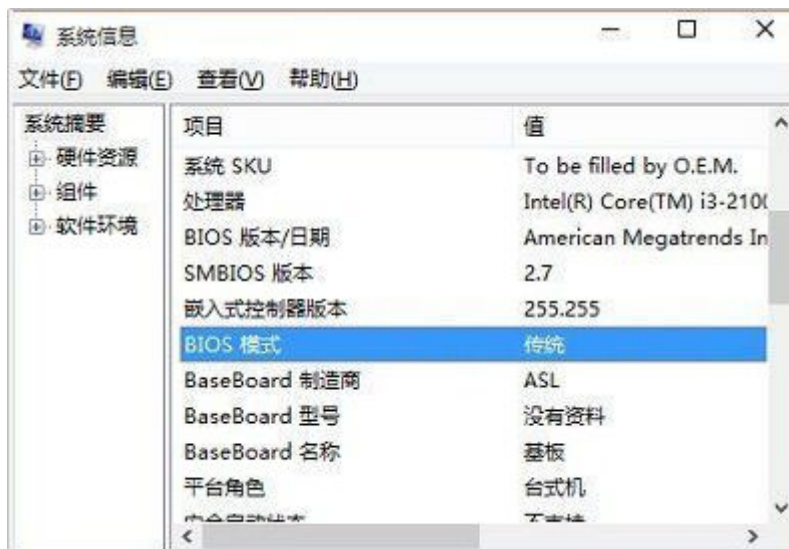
系统信息

文件(F) 编辑(E) 查看(V) 帮助(H)

系统摘要
硬件资源
组件
软件环境

| 项目 | 值 |
|---|---|
| 系统 SKU | To be filled by O.E.M. |
| 处理器 | Intel(R) Core(TM) i3-210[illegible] |
| BIOS 版本/日期 | American Megatrends In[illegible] |
| SMBIOS 版本 | 2.7 |
| 嵌入式控制器版本 | 255.255 |
| BIOS 模式 | 传统 |
| BaseBoard 制造商 | ASL |
| BaseBoard 型号 | 没有资料 |
| BaseBoard 名称 | 基板 |
| 平台角色 | 台式机 |
| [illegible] | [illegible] |